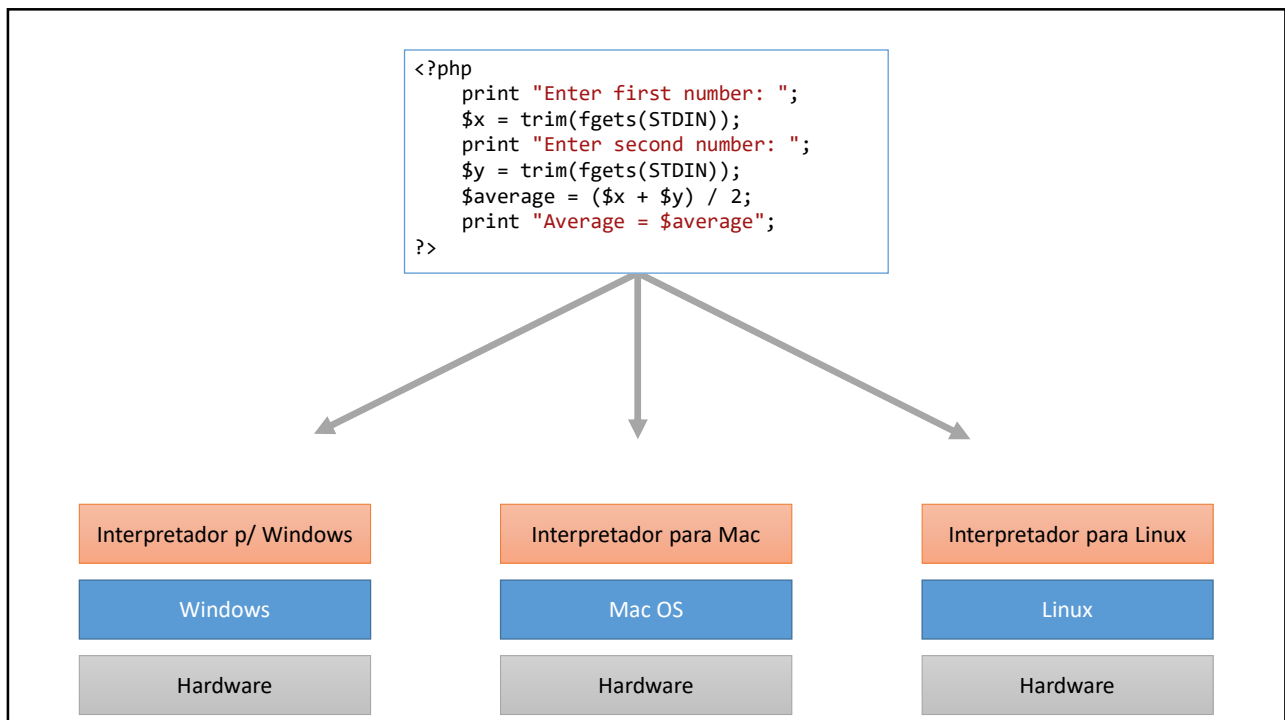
<?php
print "Enter first number: ";
$x = trim(fgets(STDIN));
print "Enter second number: ";
$y = trim(fgets(STDIN));
$average = ($x + $y) / 2;
print "Average = $average";
?>

Interpretador p/ Windows

Windows

Hardware

Interpretador para Mac

Mac OS

Hardware

Interpretador para Linux

Linux

Hardware